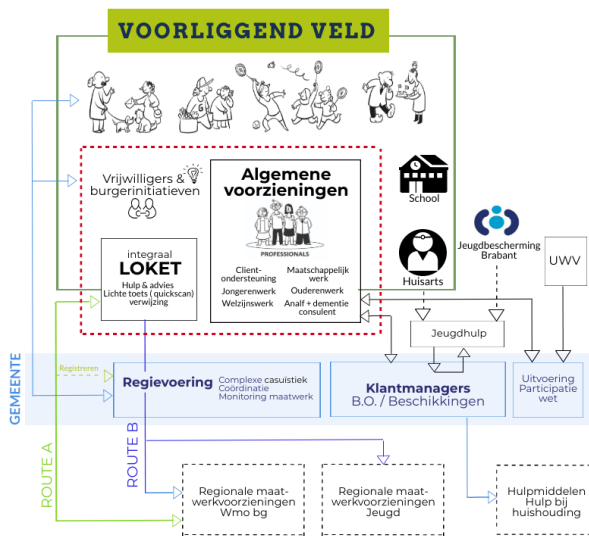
VOORLIGGEND VELD

Vrijwilligers & burgerinitiatieven

Algemene voorzieningen

PROFESSIONALS

Client-ondersteuning
Jongerenwerk
Welzijnswerk
Maatschappelijk werk
Ouderenwerk
Analf + dementie consulent

School

Huisarts

Jeugdbescherming Brabant

UWV

integraal
LOKET
Hulp & advies
Lichte toets (quickscan)
verwijzing

Jeugdhulp

GEMEENTE

Registreren

Regievoering
Complexe casuïstiek
Coördinatie
Monitoring maatwerk

Klantmanagers
B.O. / Beschikkingen

Uitvoering Participatie wet

ROUTE A

ROUTE B

Regionale maat-werkvoorzieningen Wmo bg

Regionale maat-werkvoorzieningen Jeugd

Hulpmiddelen Hulp bij huishouding